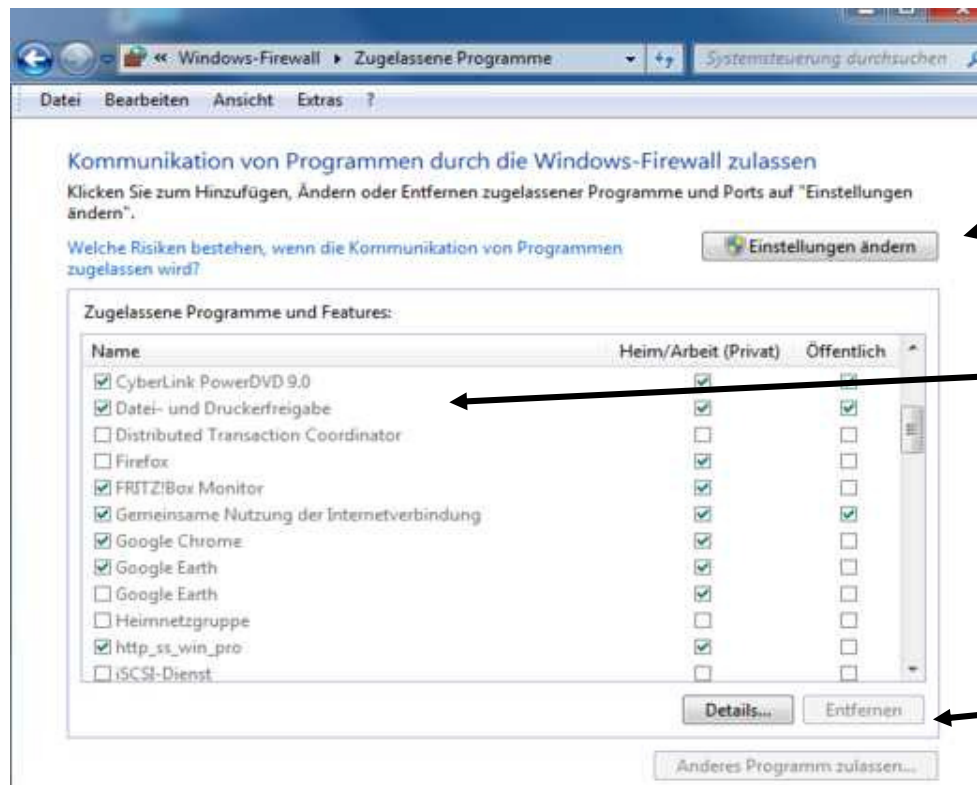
« Windows-Firewall ▸ Zugelassene Programme

Systemsteuerung durchsuchen

Datei Bearbeiten Ansicht Extras ?

Kommunikation von Programmen durch die Windows-Firewall zulassen

Klicken Sie zum Hinzufügen, Ändern oder Entfernen zugelassener Programme und Ports auf "Einstellungen ändern".

Welche Risiken bestehen, wenn die Kommunikation von Programmen zugelassen wird?

Einstellungen ändern

Zugelassene Programme und Features:

| Name | Heim/Arbeit (Privat) | Öffentlich |
|---|---|---|
| ☑ CyberLink PowerDVD 9.0 | ☑ | ☑ |
| ☑ Datei- und Druckerfreigabe | ☑ | ☑ |
| ☐ Distributed Transaction Coordinator | ☐ | ☐ |
| ☐ Firefox | ☑ | ☐ |
| ☑ FRITZ!Box Monitor | ☑ | ☐ |
| ☑ Gemeinsame Nutzung der Internetverbindung | ☑ | ☑ |
| ☑ Google Chrome | ☑ | ☐ |
| ☑ Google Earth | ☑ | ☐ |
| ☐ Google Earth | ☑ | ☐ |
| ☐ Heimnetzgruppe | ☐ | ☐ |
| ☑ http_ss_win_pro | ☑ | ☐ |
| ☐ iSCSI-Dienst | ☐ | ☐ |

Details... Entfernen

Anderes Programm zulassen...